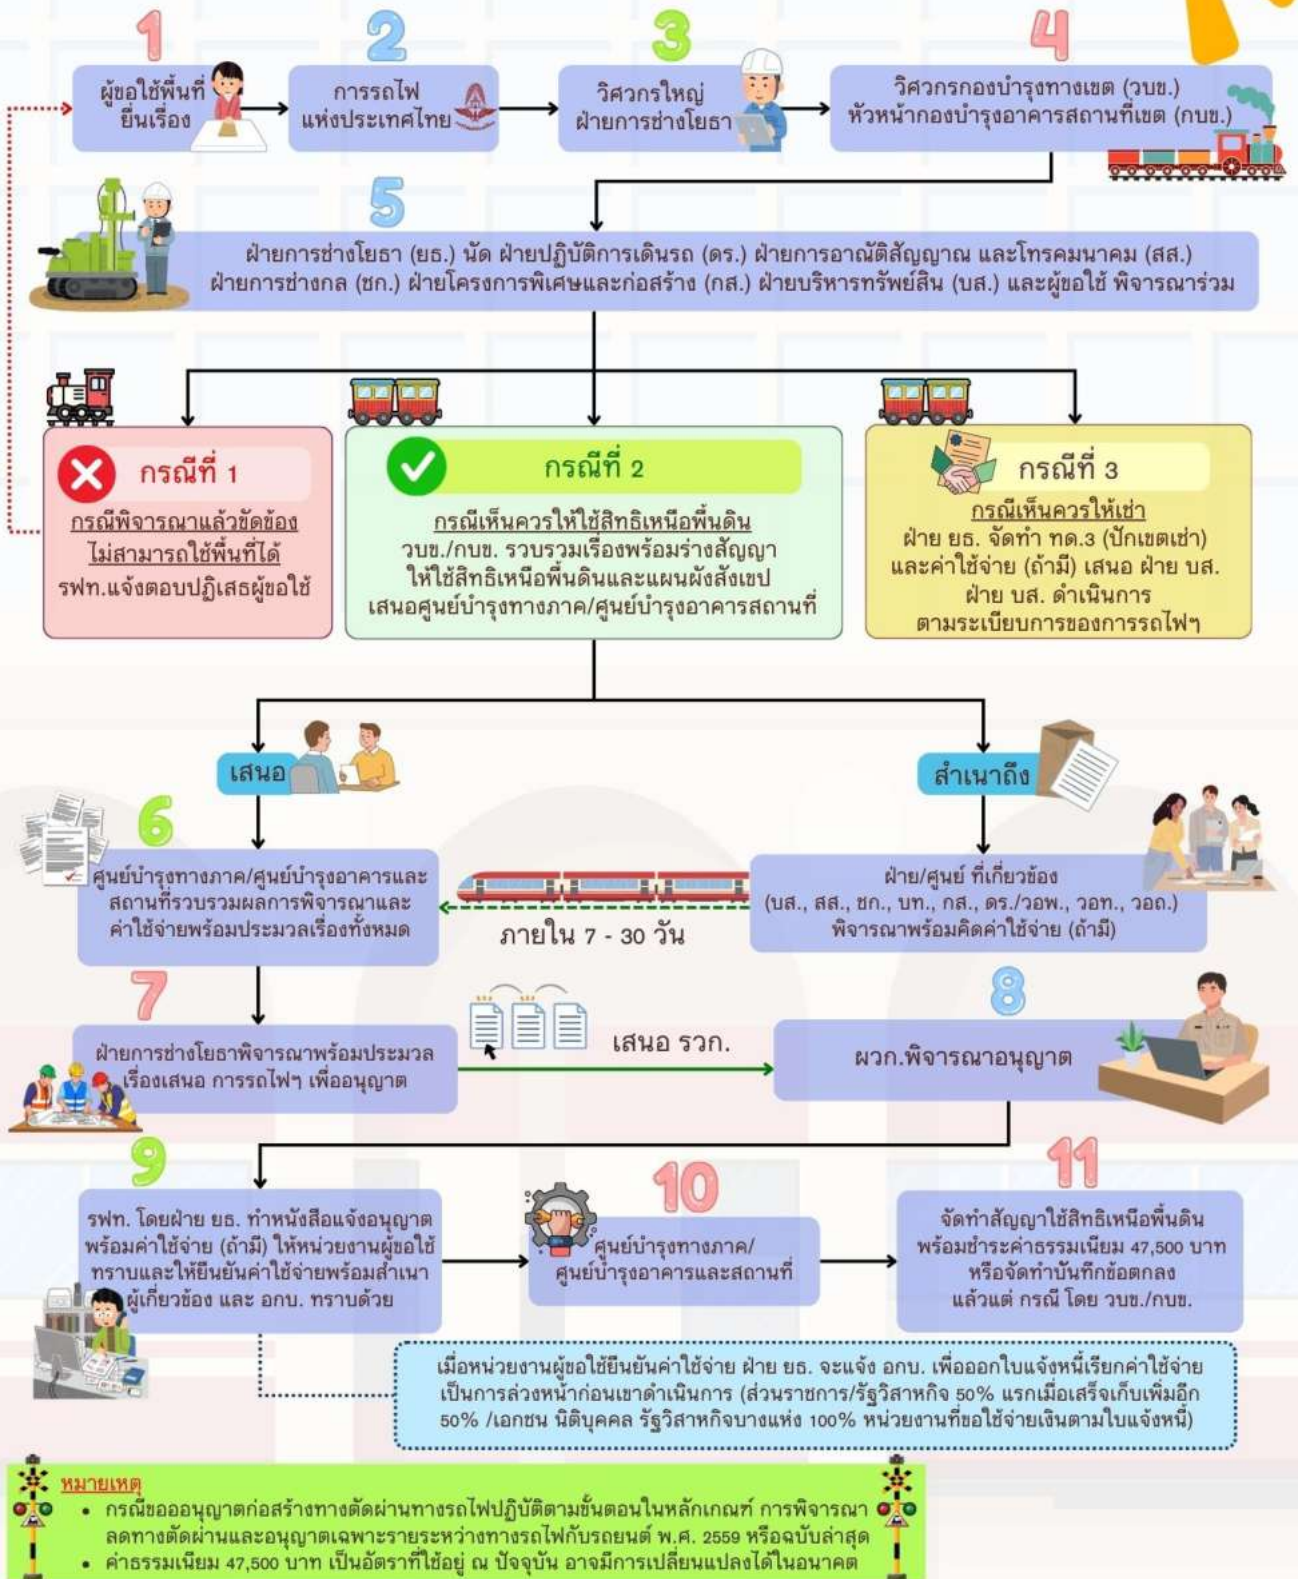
1
ผู้ขอใช้พื้นที่ ยื่นเรื่อง

2
การรถไฟ แห่งประเทศไทย

3
วิศวกรใหญ่ ฝ่ายการช่างโยธา

4
วิศวกรกองบำรุงทางเขต (วบข.) หัวหน้ากองบำรุงอาคารสถานที่เขต (กบข.)

5
ฝ่ายการช่างโยธา (ยธ.) นัด ฝ่ายปฏิบัติการเดินรถ (ดร.) ฝ่ายการอาณัติสัญญาณ และโทรคมนาคม (สส.) ฝ่ายการช่างกล (ชก.) ฝ่ายโครงการพิเศษและก่อสร้าง (กส.) ฝ่ายบริหารทรัพย์สิน (บส.) และผู้ขอใช้ พิจารณาร่วม

กรณีที่ 1
กรณีพิจารณาแล้วขัดข้อง ไม่สามารถใช้พื้นที่ได้
รฟท.แจ้งตอบปฏิเสธผู้ขอใช้

กรณีที่ 2
กรณีเห็นควรให้ใช้สิทธิเหนือพื้นดิน
วบข./กบข. รวบรวมเรื่องพร้อมร่างสัญญา ให้ใช้สิทธิเหนือพื้นดินและแผนผังสังเขป เสนอศูนย์บำรุงทางภาค/ศูนย์บำรุงอาคารสถานที่

กรณีที่ 3
กรณีเห็นควรให้เช่า
ฝ่าย ยธ. จัดทำ ทด.3 (ปักเขตเช่า) และค่าใช้จ่าย (ถ้ามี) เสนอ ฝ่าย บส. ฝ่าย บส. ดำเนินการ ตามระเบียบการของการรถไฟฯ

เสนอ

สำเนาถึง

6
ศูนย์บำรุงทางภาค/ศูนย์บำรุงอาคารและสถานที่รวบรวมผลการพิจารณาและค่าใช้จ่ายพร้อมประมวลเรื่องทั้งหมด

ภายใน 7 - 30 วัน

ฝ่าย/ศูนย์ ที่เกี่ยวข้อง (บส., สส., ชก., บท., กส., ดร./วอพ., วอท., วอต.) พิจารณาพร้อมคิดค่าใช้จ่าย (ถ้ามี)

7
ฝ่ายการช่างโยธาพิจารณาพร้อมประมวลเรื่องเสนอ การรถไฟฯ เพื่ออนุญาต

เสนอ รวก.

8
ผวก.พิจารณาอนุญาต

9
รฟท. โดยฝ่าย ยธ. ทำหนังสือแจ้งอนุญาต พร้อมค่าใช้จ่าย (ถ้ามี) ให้หน่วยงานผู้ขอใช้ทราบและให้ยืนยันค่าใช้จ่ายพร้อมสำเนาผู้เกี่ยวข้อง และ อกบ. ทราบด้วย

10
ศูนย์บำรุงทางภาค/ ศูนย์บำรุงอาคารและสถานที่

11
จัดทำสัญญาใช้สิทธิเหนือพื้นดิน พร้อมชำระค่าธรรมเนียม 47,500 บาท หรือจัดทำบันทึกข้อตกลง แล้วแต่ กรณี โดย วบข./กบข.

เมื่อหน่วยงานผู้ขอใช้ยืนยันค่าใช้จ่าย ฝ่าย ยธ. จะแจ้ง อกบ. เพื่อออกใบแจ้งหนี้เรียกค่าใช้จ่าย เป็นการล่วงหน้าก่อนเขาดำเนินการ (ส่วนราชการ/รัฐวิสาหกิจ 50% แรกเมื่อเสร็จเก็บเพิ่มอีก 50% /เอกชน นิติบุคคล รัฐวิสาหกิจบางแห่ง 100% หน่วยงานที่ขอใช้จ่ายเงินตามใบแจ้งหนี้)

หมายเหตุ
• กรณีขออนุญาตก่อสร้างทางตัดผ่านทางรถไฟปฏิบัติตามขั้นตอนในหลักเกณฑ์ การพิจารณา ลดทางตัดผ่านและอนุญาตเฉพาะรายระหว่างทางรถไฟกับรถยนต์ พ.ศ. 2559 หรือฉบับล่าสุด
• ค่าธรรมเนียม 47,500 บาท เป็นอัตราที่ใช้อยู่ ณ ปัจจุบัน อาจมีการเปลี่ยนแปลงได้ในอนาคต